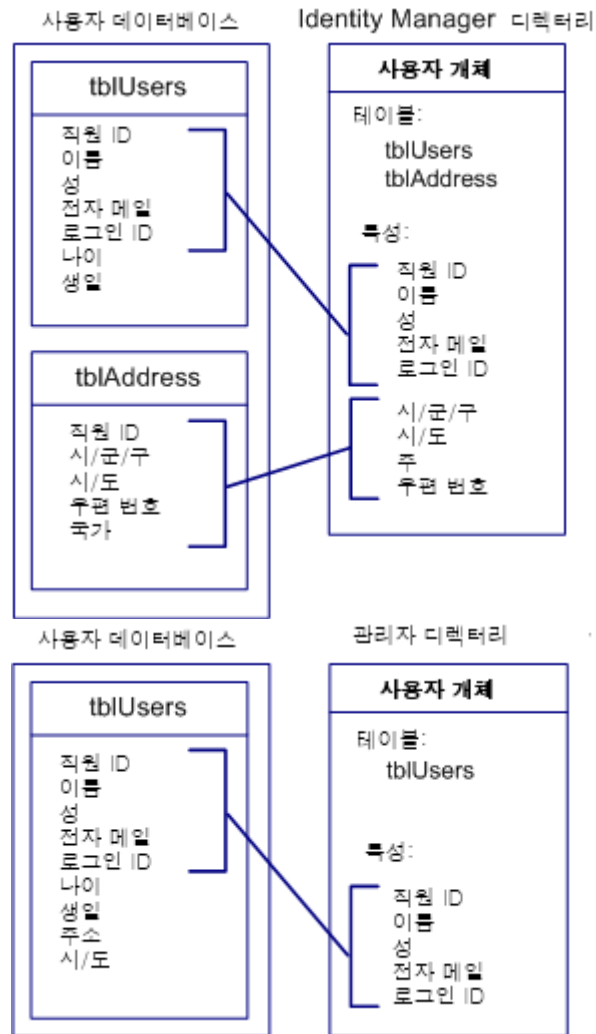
사용자 데이터베이스

tblUsers

직원 ID
이름
성
전자 메일
로그인 ID
나이
생일

tblAddress

직원 ID
시/군/구
시/도
우편 번호
국가

Identity Manager 디렉터리

사용자 개체

테이블:
tblUsers
tblAddress

특성:
직원 ID
이름
성
전자 메일
로그인 ID

시/군/구
시/도
주
우편 번호

사용자 데이터베이스

tblUsers

직원 ID
이름
성
전자 메일
로그인 ID
나이
생일
주소
시/도

관리자 디렉터리

사용자 개체

테이블:
tblUsers

특성:
직원 ID
이름
성
전자 메일
로그인 ID